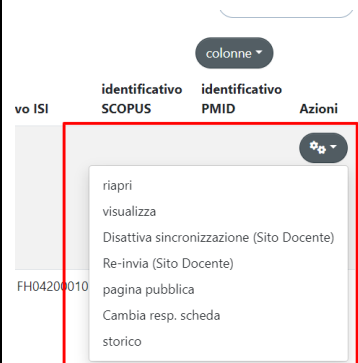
colonne

vo ISI

identificativo SCOPUS

identificativo PMID

Azioni

riapri

visualizza

Disattiva sincronizzazione (Sito Docente)

Re-invia (Sito Docente)

pagina pubblica

Cambia resp. scheda

storico

FH04200010